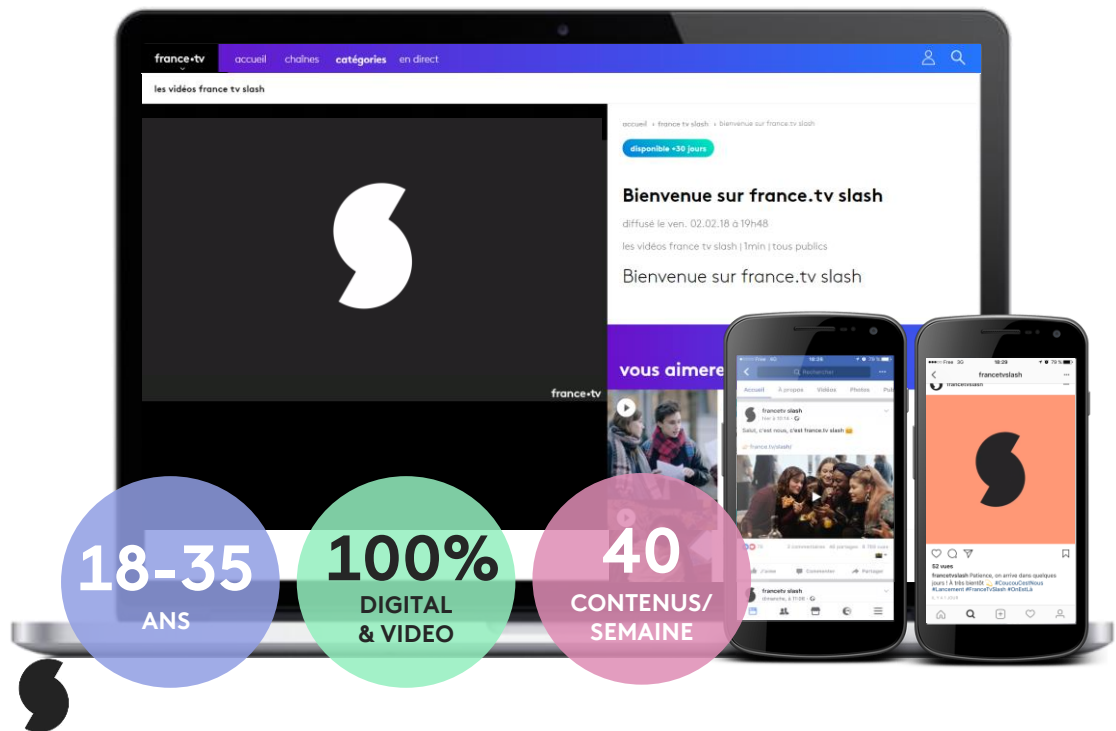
france•tv accueil chaînes catégories en direct

les vidéos france tv slash

accueil › france tv slash › bienvenue sur france.tv slash

disponible +30 jours

Bienvenue sur france.tv slash

diffusé le ven. 02.02.18 à 19h48

les vidéos france tv slash | 1min | tous publics

Bienvenue sur france.tv slash

france•tv

vous aimere

Rechercher

Accueil À propos Vidéos Photos Pub

francetv slash

Salut, c'est nous, c'est france.tv slash

france.tv/slash/

J'aime Commenter Partager

francetvslash

52 vues

francetvslash Patience, on arrive dans quelques jours ! À très bientôt #CoucouCestNous #Lancement #FranceTvSlash #OnEstLà

18-35
ANS

100%
DIGITAL
& VIDEO

40
CONTENUS/
SEMAINE